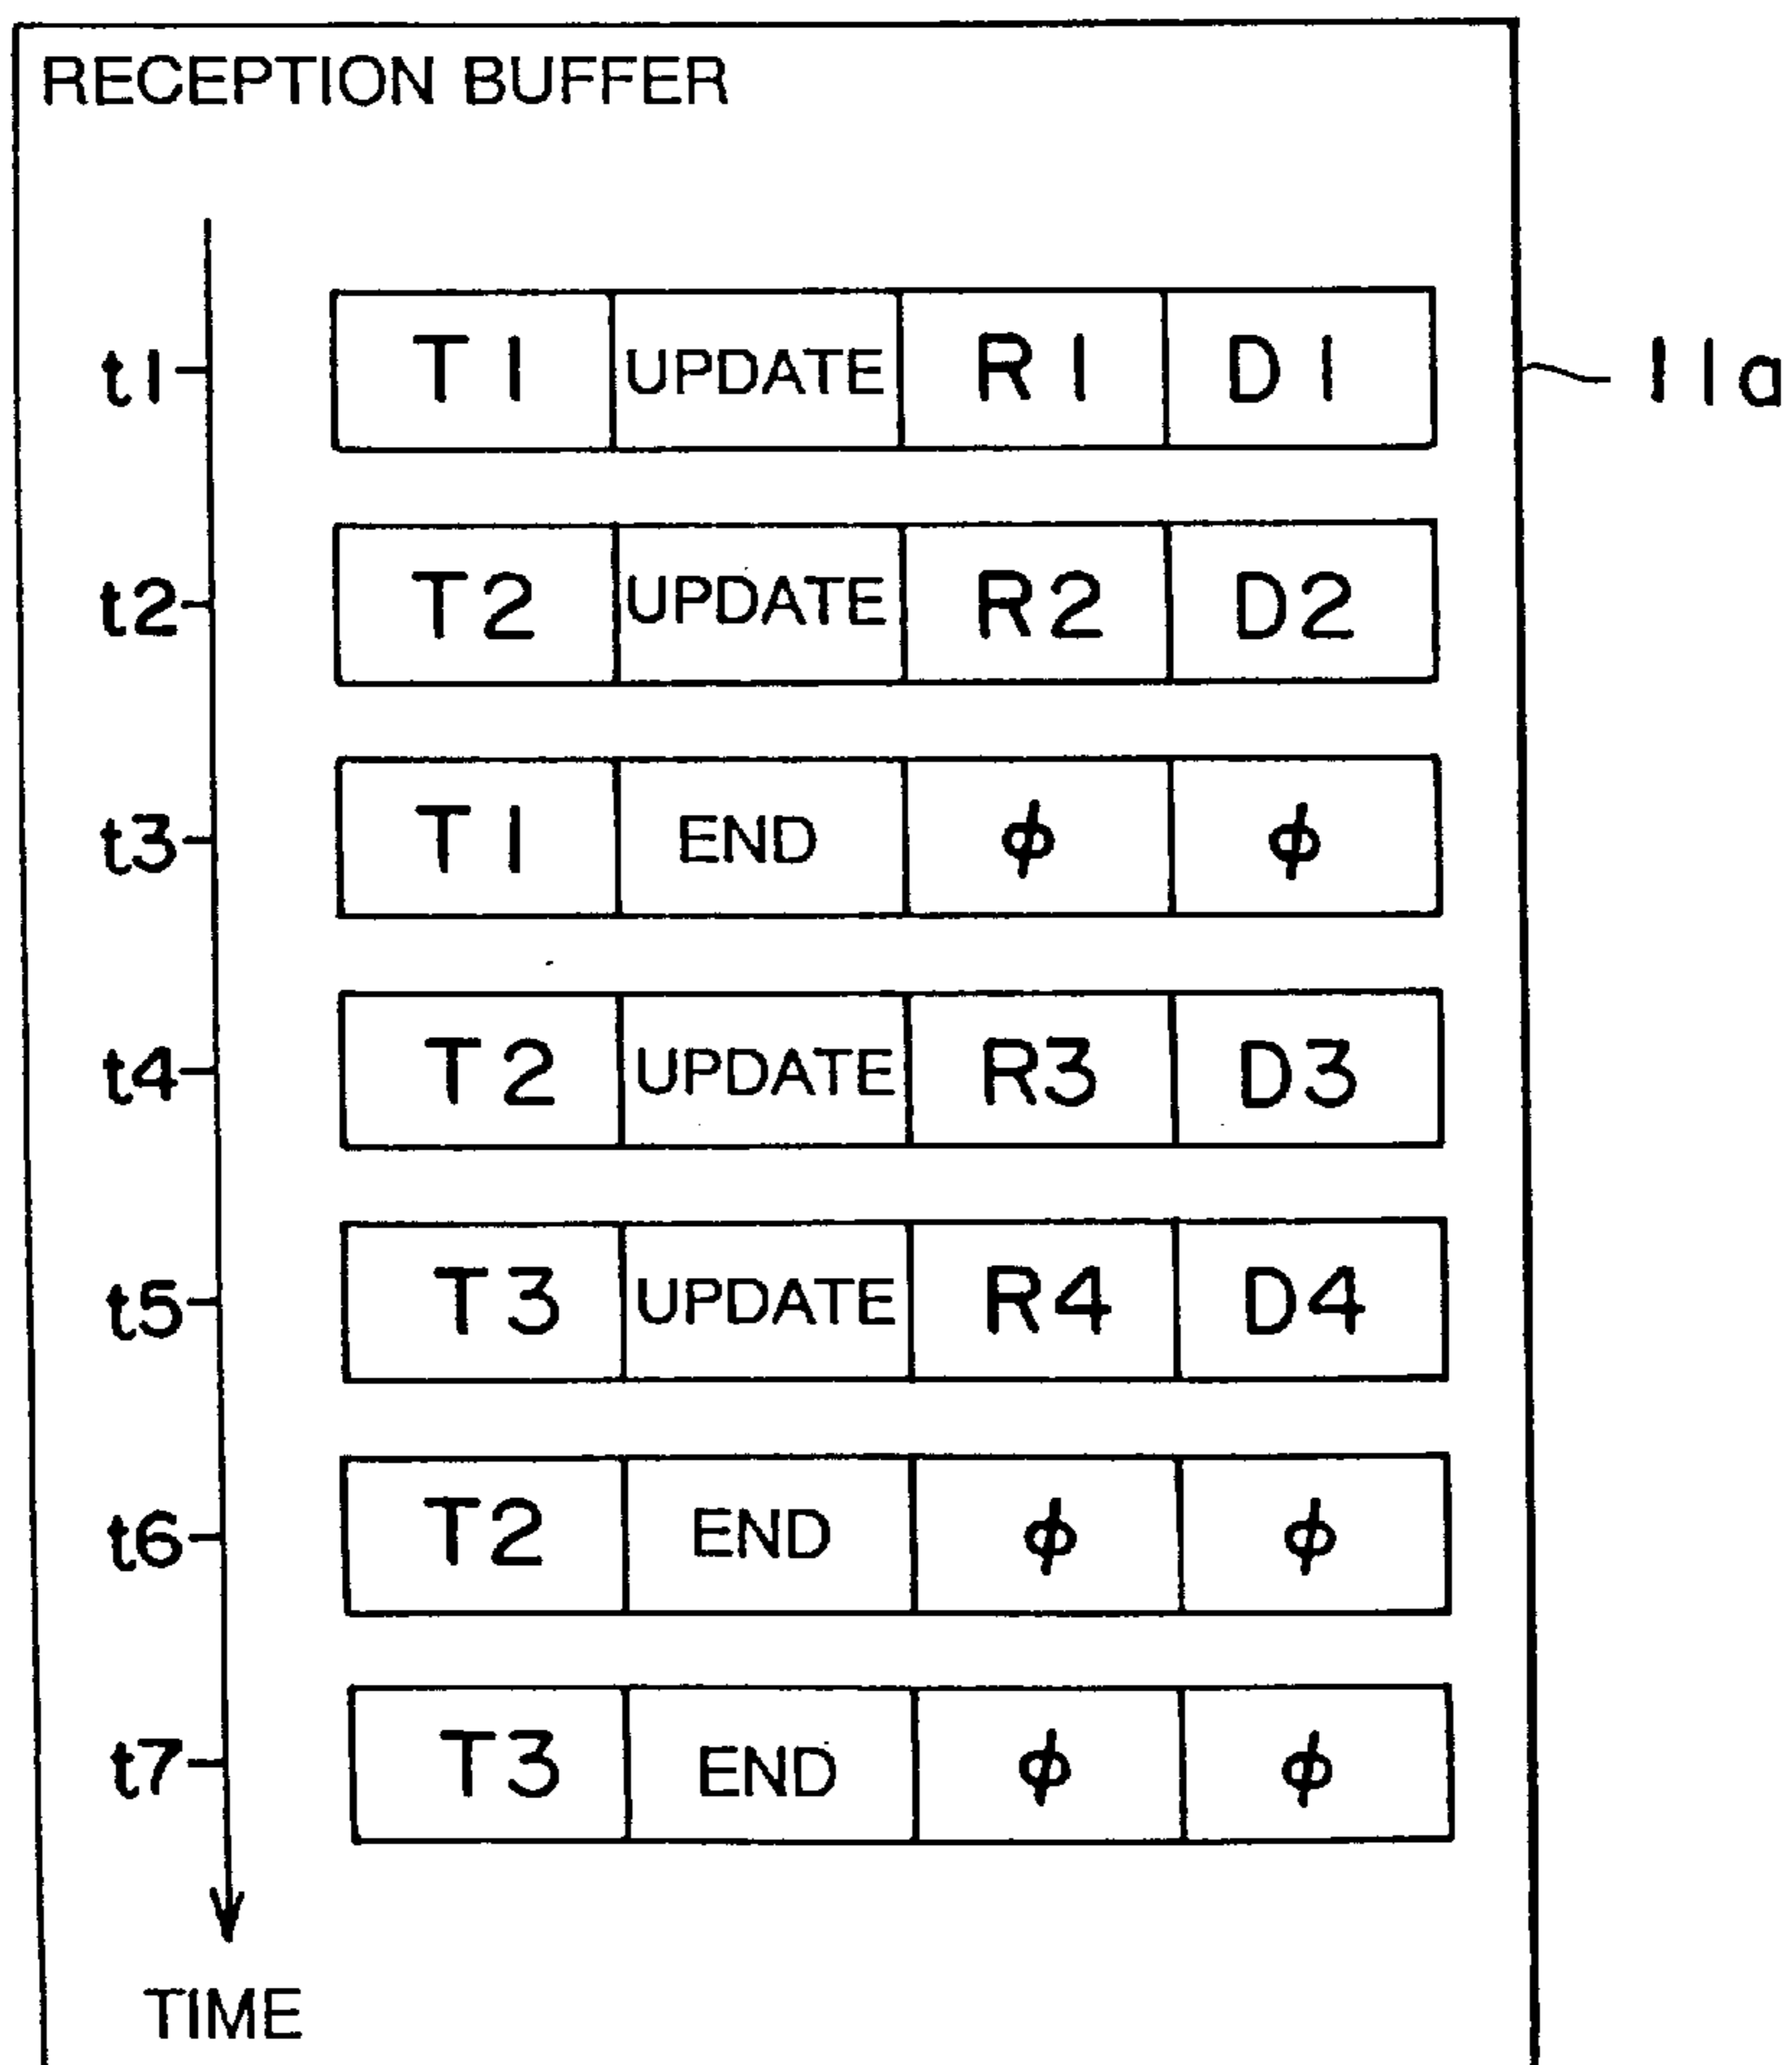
RECEPTION BUFFER

11a

| | | | | |
|---|---|---|---|---|
| t1 | T1 | UPDATE | R1 | D1 |
| t2 | T2 | UPDATE | R2 | D2 |
| t3 | T1 | END | $\phi$ | $\phi$ |
| t4 | T2 | UPDATE | R3 | D3 |
| t5 | T3 | UPDATE | R4 | D4 |
| t6 | T2 | END | $\phi$ | $\phi$ |
| t7 | T3 | END | $\phi$ | $\phi$ |

TIME